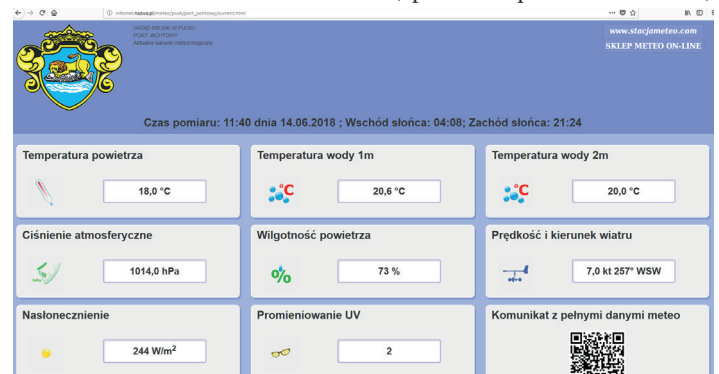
informat.nazwa.pl/meteo/puck/port_jachtowy/current.html

URZĄD MIEJSKI W PUCKU
PORT JACHTOWY
Aktualne warunki meteorologiczne

www.stacjameteo.com
SKLEP METEO ON-LINE

Czas pomiaru: 11:40 dnia 14.06.2018 ; Wschód słońca: 04:08; Zachód słońca: 21:24

Temperatura powietrza
18,0 °C

Temperatura wody 1m
°C
20,6 °C

Temperatura wody 2m
°C
20,0 °C

Ciśnienie atmosferyczne
1014,0 hPa

Wilgotność powietrza
%
73 %

Prędkość i kierunek wiatru
7,0 kt 257° WSW

Nasłonecznienie
244 W/m$^2$

Promieniowanie UV
2

Komunikat z pełnymi danymi meteo